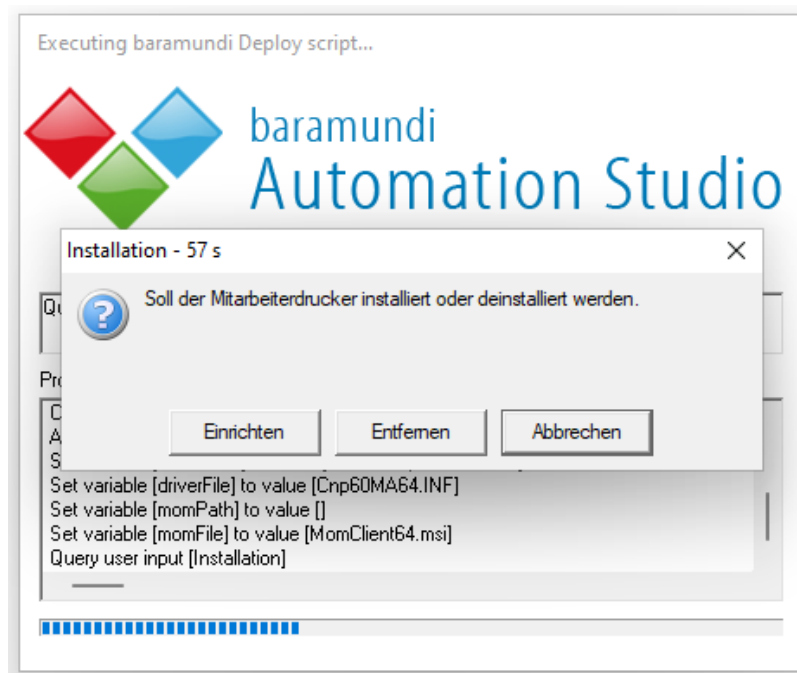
Executing baramundi Deploy script...

baramundi
Automation Studio

Installation - 57 s

Soll der Mitarbeiterdrucker installiert oder deinstalliert werden.

Einrichten Entfernen Abbrechen

Qu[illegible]

Pro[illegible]

C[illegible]
A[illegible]
S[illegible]
Set variable [driverFile] to value [Cnp60MA64.INF]
Set variable [momPath] to value []
Set variable [momFile] to value [MomClient64.msi]
Query user input [Installation]